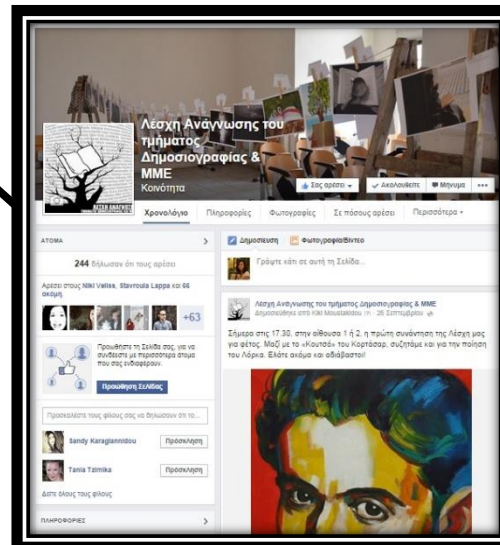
Λέσχη Ανάγνωσης του τμήματος Δημοσιογραφίας & ΜΜΕ
Κοινότητα

Σας αρέσει
Ακολουθείτε
Μήνυμα
...

Χρονολόγιο
Πληροφορίες
Φωτογραφίες
Σε πόσους αρέσει
Περισσότερα

ΑΤΟΜΑ

244 δήλωσαν ότι τους αρέσει

Αρέσει στους Niki Valles, Stavroula Lappa και 66 ακόμη

+63

Προωθήστε τη Σελίδα σας, για να συνδεθείτε με περισσότερα άτομα που σας ενδιαφέρουν.

Προώθηση Σελίδας

Προσκαλέστε τους φίλους σας να δηλώσουν ότι το...

Sandy Karagiannidou
Πρόσκληση

Tania Tzimika
Πρόσκληση

Δείτε όλους τους φίλους

ΠΛΗΡΟΦΟΡΙΕΣ

Δημοσίευση
Φωτογραφία/Βίντεο

Γράψτε κάτι σε αυτή τη Σελίδα...

Λέσχη Ανάγνωσης του τμήματος Δημοσιογραφίας & ΜΜΕ
Δημοσιεύτηκε από Kiki Moustakidou · 26 Σεπτεμβρίου

Σήμερα στις 17.30, στην αίθουσα 1 ή 2, η πρώτη συνάντηση της Λέσχη μας για φέτος. Μαζί με το «Κουτσό» του Κορτάσαρ, συζητάμε και για την ποίηση του Λόρκα. Ελάτε ακόμα και αδιάβαστοι!